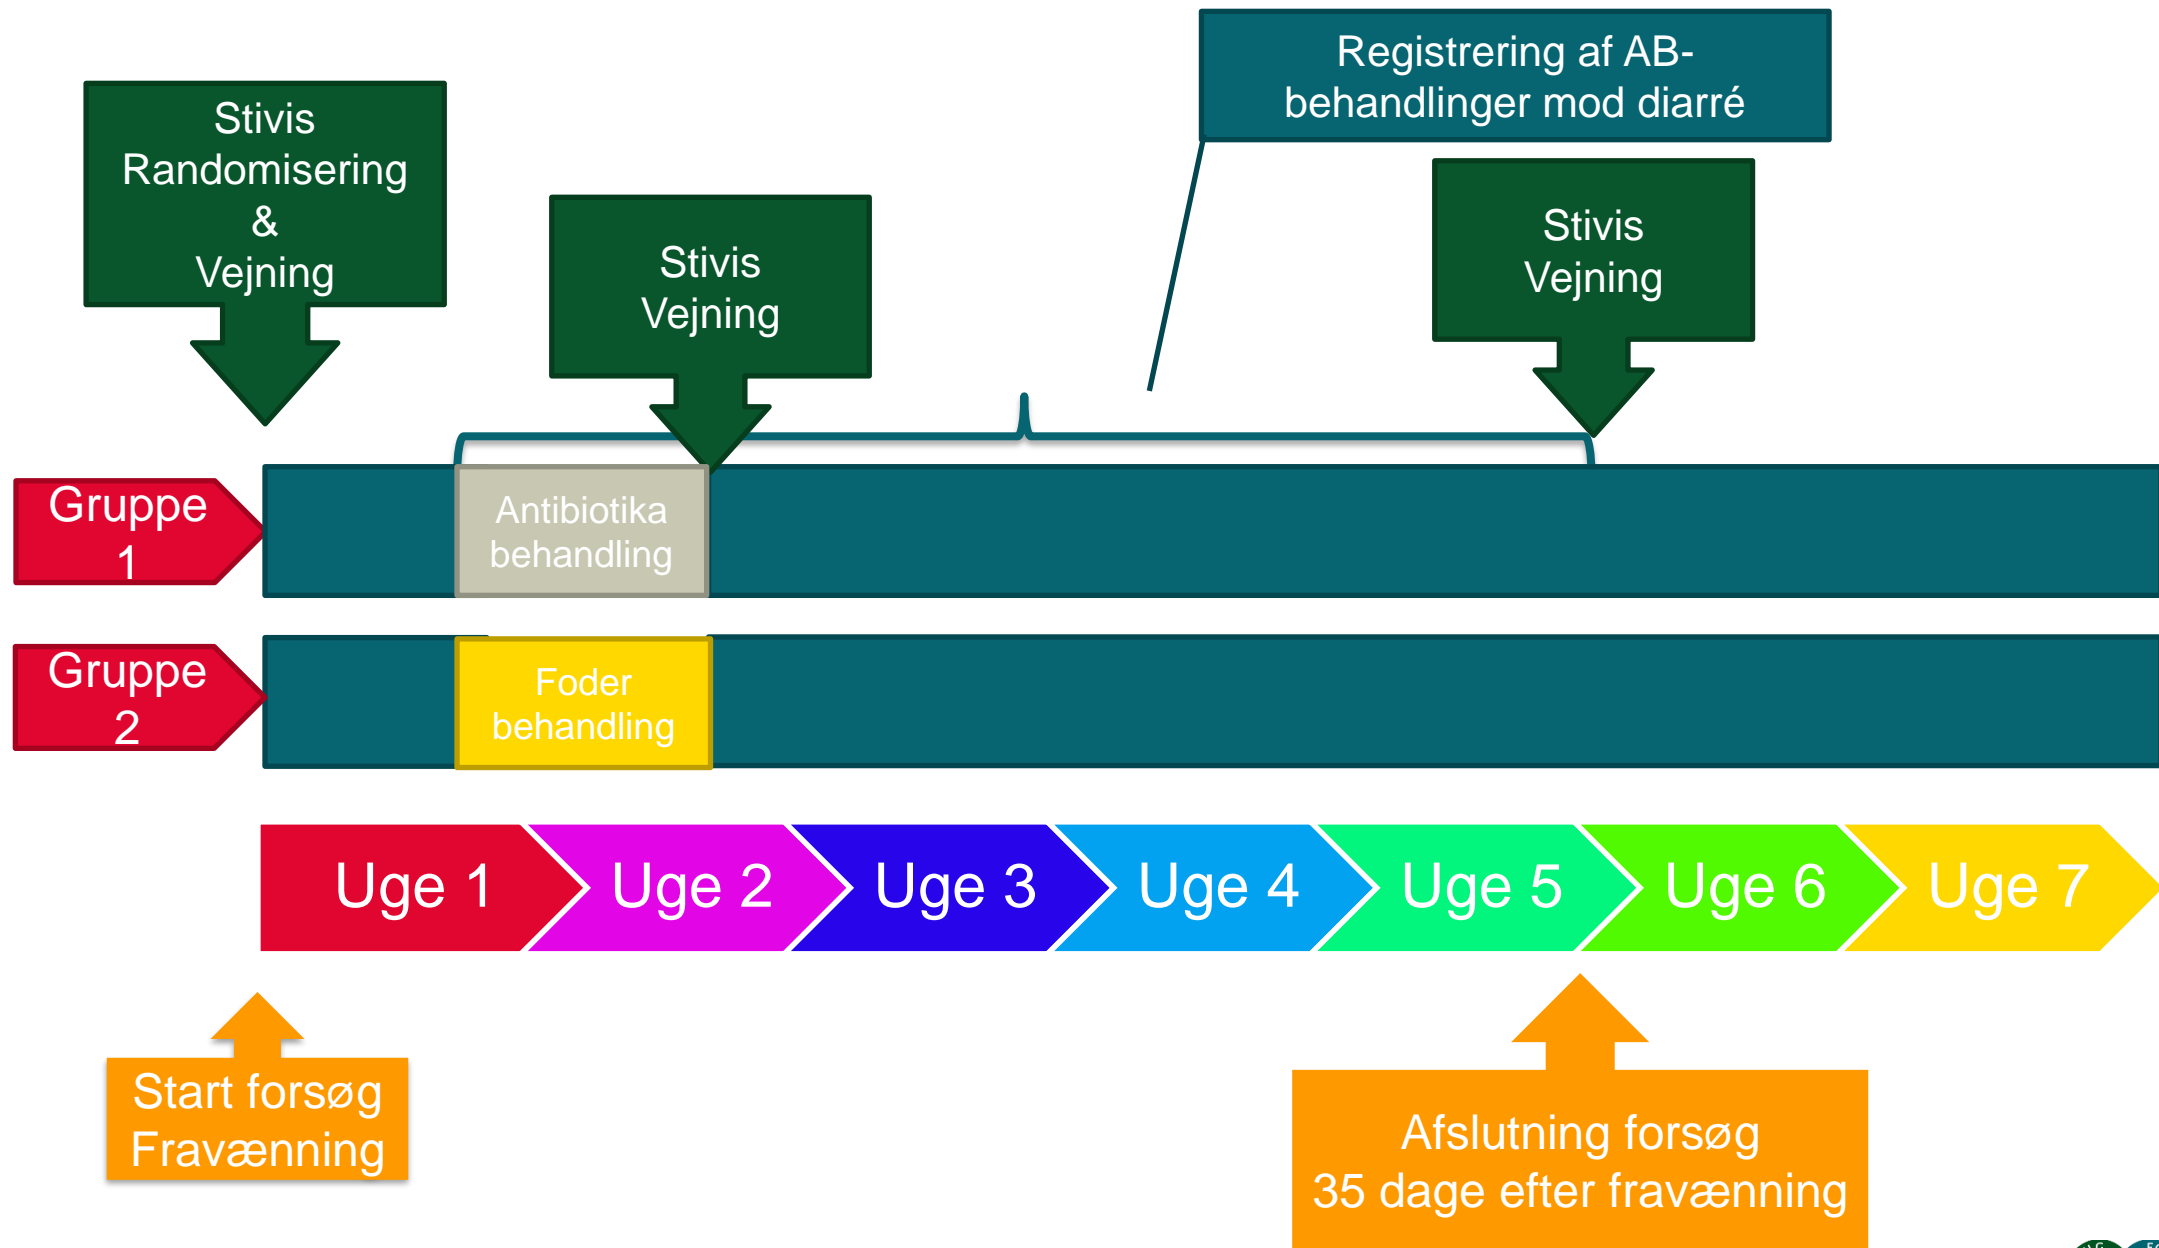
Stivis Randomisering & Vejning

Stivis Vejning

Registrering af AB-behandlinger mod diarré

Stivis Vejning

Gruppe 1

Antibiotika behandling

Gruppe 2

Foder behandling

Uge 1
Uge 2
Uge 3
Uge 4
Uge 5
Uge 6
Uge 7

Start forsøg Fravænning

Afslutning forsøg 35 dage efter fravænning